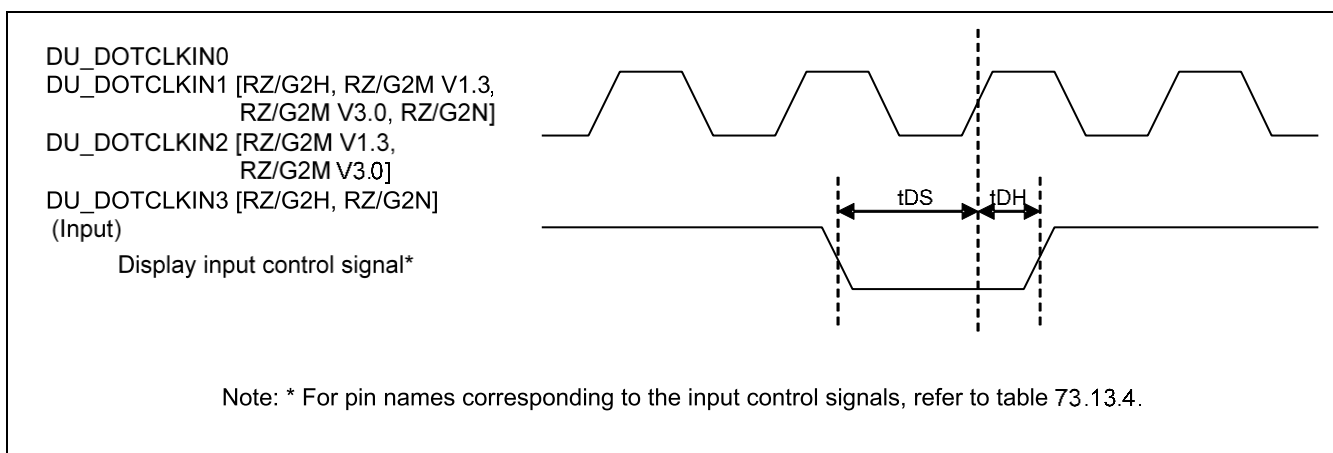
DU_DOTCLKIN0
DU_DOTCLKIN1 [RZ/G2H, RZ/G2M V1.3, RZ/G2M V3.0, RZ/G2N]
DU_DOTCLKIN2 [RZ/G2M V1.3, RZ/G2M V3.0]
DU_DOTCLKIN3 [RZ/G2H, RZ/G2N]
(Input)

Display input control signal*

tDS
tDH

Note: * For pin names corresponding to the input control signals, refer to table 73.13.4.